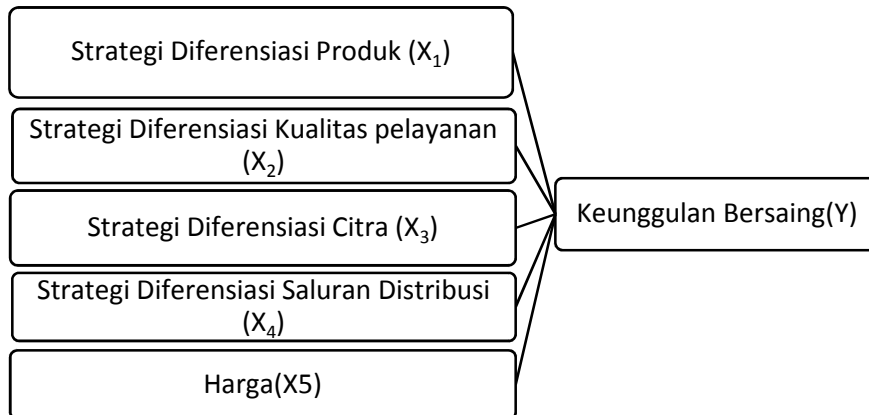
Strategi Diferensiasi Produk ($X_1$)

Strategi Diferensiasi Kualitas pelayanan ($X_2$)

Strategi Diferensiasi Citra ($X_3$)

Strategi Diferensiasi Saluran Distribusi ($X_4$)

Harga(X5)

Keunggulan Bersaing(Y)